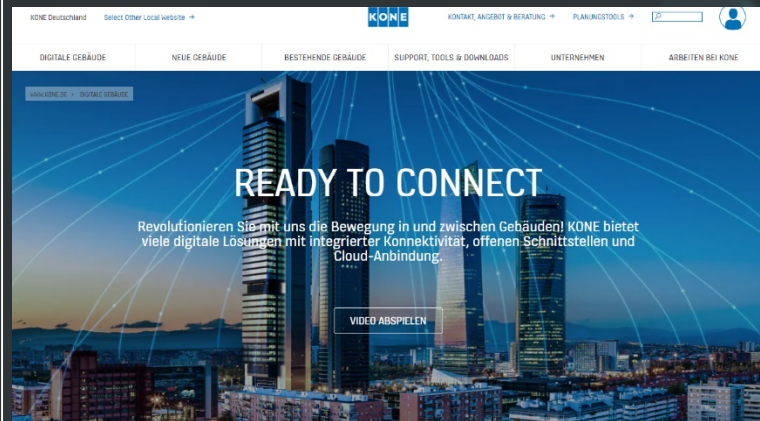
KONE Deutschland   Select Other Local website →

KONE

KONTAKT, ANGEBOT & BERATUNG →   PLANUNGSTOOLS →

DIGITALE GEBÄUDE   NEUE GEBÄUDE   BESTEHENDE GEBÄUDE   SUPPORT, TOOLS & DOWNLOADS   UNTERNEHMEN   ARBEITEN BEI KONE

WWW.KONE.DE > DIGITALE GEBÄUDE

READY TO CONNECT

Revolutionieren Sie mit uns die Bewegung in und zwischen Gebäuden! KONE bietet viele digitale Lösungen mit integrierter Konnektivität, offenen Schnittstellen und Cloud-Anbindung.

VIDEO ABSPIELEN